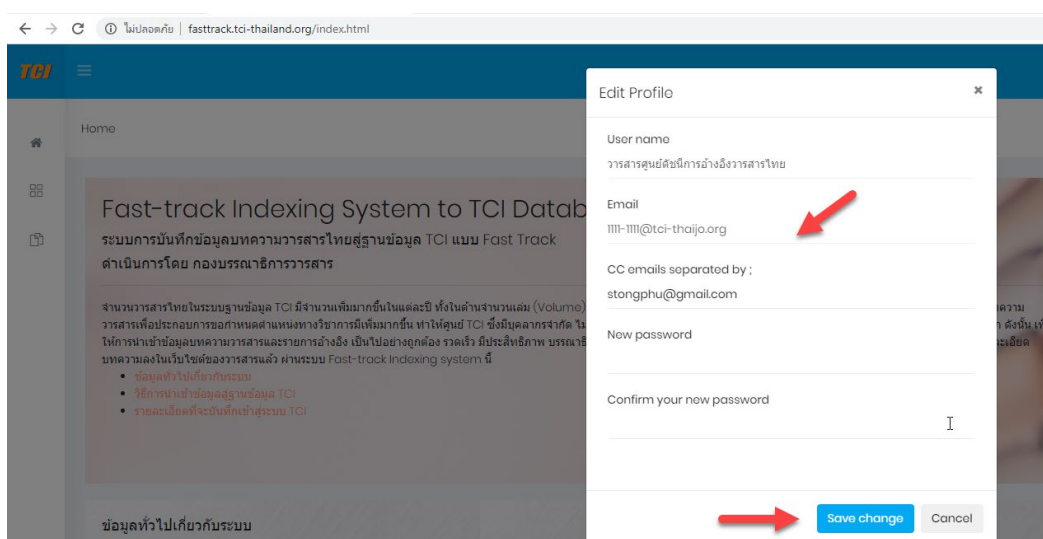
ไม่ปลอดภัย | fasttrack.tci-thailand.org/index.html

TCI

Home

Fast-track Indexing System to TCI Datab

ระบบการบันทึกข้อมูลบทความวารสารไทยสู่ฐานข้อมูล TCI แบบ Fast Track

ดำเนินการโดย กองบรรณาธิการวารสาร

จำนวนวารสารไทยในระบบฐานข้อมูล TCI มีจำนวนเพิ่มมากขึ้นในแต่ละปี ทั้งในด้านจำนวนเล่ม (Volume) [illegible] ความ วารสารเพื่อประกอบการขอกำหนดตำแหน่งทางวิชาการมีเพิ่มมากขึ้น ทำให้ศูนย์ TCI ซึ่งมีบุคลากรจำกัด ไ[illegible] ดังนั้น เพื่อ ให้การนำเข้าข้อมูลบทความวารสารและรายการอ้างอิง เป็นไปอย่างถูกต้อง รวดเร็ว มีประสิทธิภาพ บรรณาธิ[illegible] ละเอียด บทความลงในเว็บไซต์ของวารสารแล้ว ผ่านระบบ Fast-track Indexing system นี้

• ข้อมูลทั่วไปเกี่ยวกับระบบ
• วิธีการนำเข้าข้อมูลสู่ฐานข้อมูล TCI
• รายละเอียดที่จะบันทึกเข้าสู่ระบบ TCI

ข้อมูลทั่วไปเกี่ยวกับระบบ

Edit Profile

User name
วารสารศูนย์ดัชนีการอ้างอิงวารสารไทย

Email
1111-1111@tci-thaijo.org

CC emails separated by ;
stongphu@gmail.com

New password

Confirm your new password

Save change
Cancel